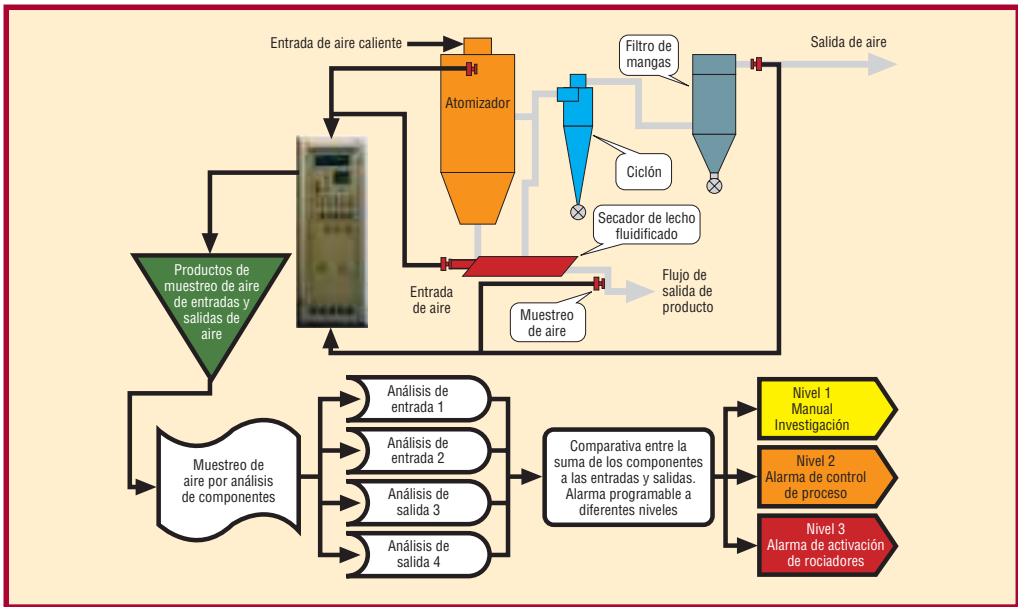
Entrada de aire caliente

Atomizador

Filtro de mangas

Salida de aire

Ciclón

Secador de lecho fluidificado

Productos de muestreo de aire de entradas y salidas de aire

Entrada de aire

Muestreo de aire

Flujo de salida de producto

Muestreo de aire por análisis de componentes

Análisis de entrada 1

Análisis de entrada 2

Análisis de salida 3

Análisis de salida 4

Comparativa entre la suma de los componentes a las entradas y salidas. Alarma programable a diferentes niveles

Nivel 1 Manual Investigación

Nivel 2 Alarma de control de proceso

Nivel 3 Alarma de activación de rociadores